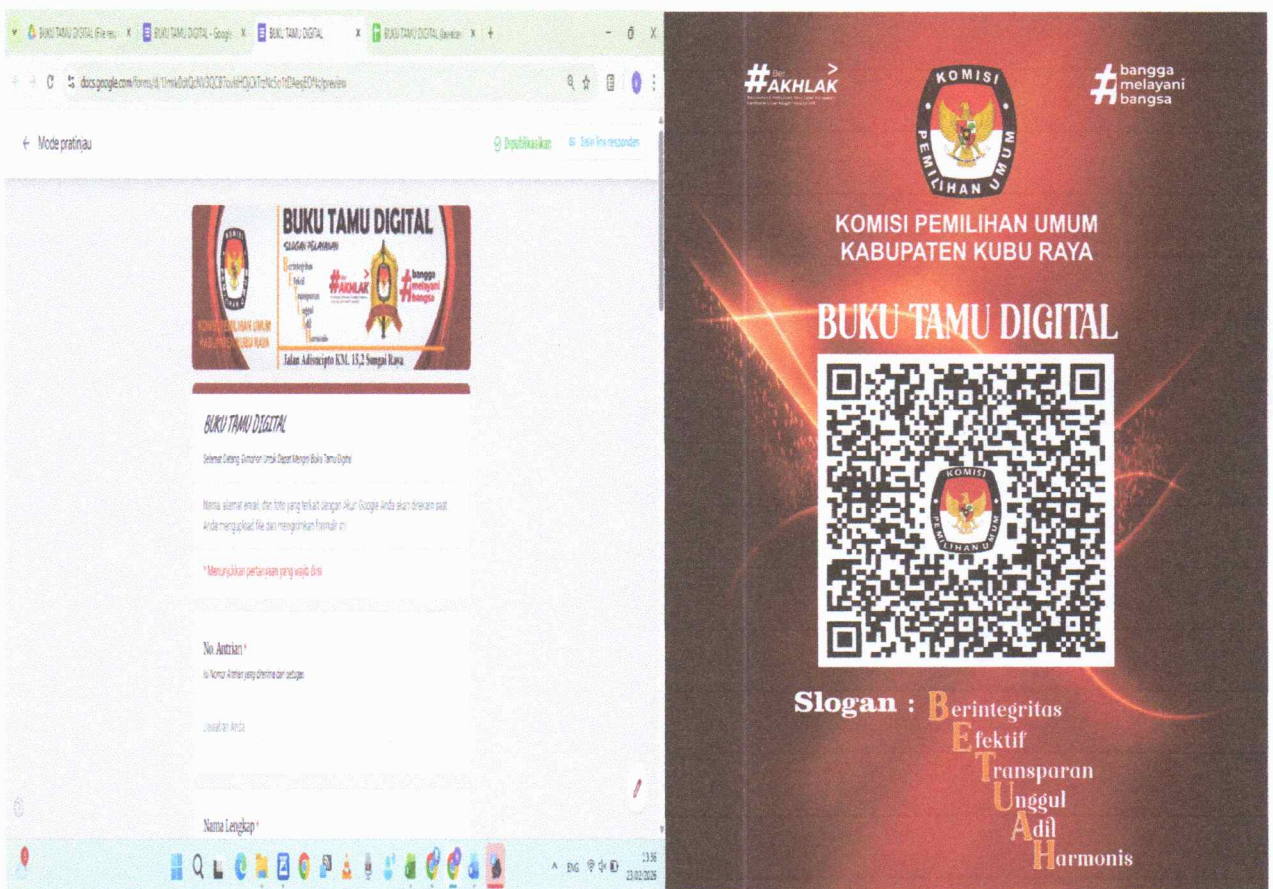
BUKU TAMU DIGITAL (File res... × BUKU TAMU DIGITAL - Googl... × BUKU TAMU DIGITAL × BUKU TAMU DIGITAL (Jawaban) × +

docs.google.com/forms/d/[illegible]/preview

← Mode pratinjau

Dipublikasikan Salin link responden

BUKU TAMU DIGITAL

SLOGAN PELAYANAN

Berintegritas
Efektif
Transparan
Unggul
Adil
Harmonis

#BerAKHLAK

#bangga melayani bangsa

KOMISI PEMILIHAN UMUM KABUPATEN KUBU RAYA

Jalan Adisucipto KM. 15,2 Sungai Raya

BUKU TAMU DIGITAL

Selamat Datang Silahkan Untuk Dapat Mengisi Buku Tamu Digital

Nama, alamat email, dan foto yang terkait dengan akun Google Anda akan direkam saat Anda mengupload file dan mengirimkan formulir ini

* Menunjukkan pertanyaan yang wajib diisi

No. Antrian *

Isi Nomor Antrian yang diterima dari petugas

Jawaban Anda

Nama Lengkap *

ENG 13.56 23/02/2025

#BerAKHLAK

KOMISI PEMILIHAN UMUM

#bangga melayani bangsa

KOMISI PEMILIHAN UMUM
KABUPATEN KUBU RAYA

BUKU TAMU DIGITAL

KOMISI PEMILIHAN UMUM

Slogan : Berintegritas
Efektif
Transparan
Unggul
Adil
Harmonis